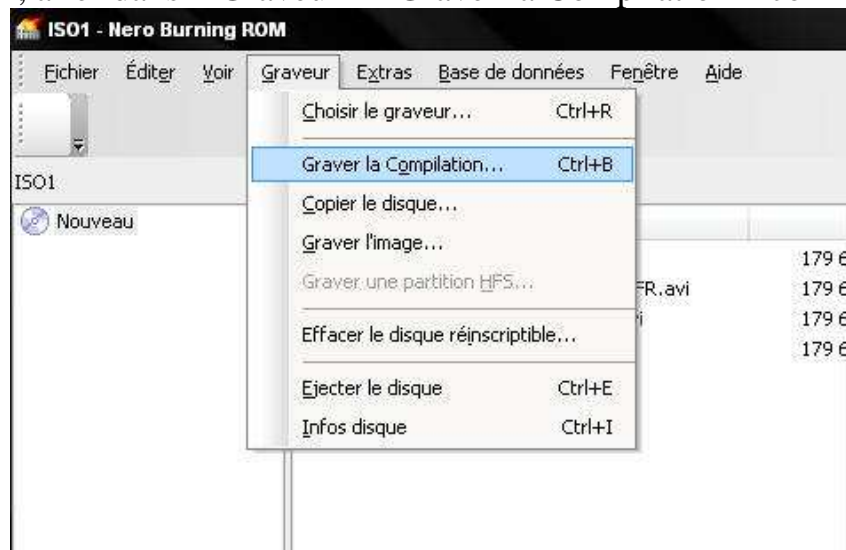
ISO1 - Nero Burning ROM

Fichier Éditer Voir Graveur Extras Base de données Fenêtre Aide

ISO1

Nouveau

Choisir le graveur... Ctrl+R

Graver la Compilation... Ctrl+B

Copier le disque...

Graver l'image...

Graver une partition HFS...

Effacer le disque réinscriptible...

Ejecter le disque Ctrl+E

Infos disque Ctrl+I

FR.avi

i

179 6

179 6

179 6

179 6